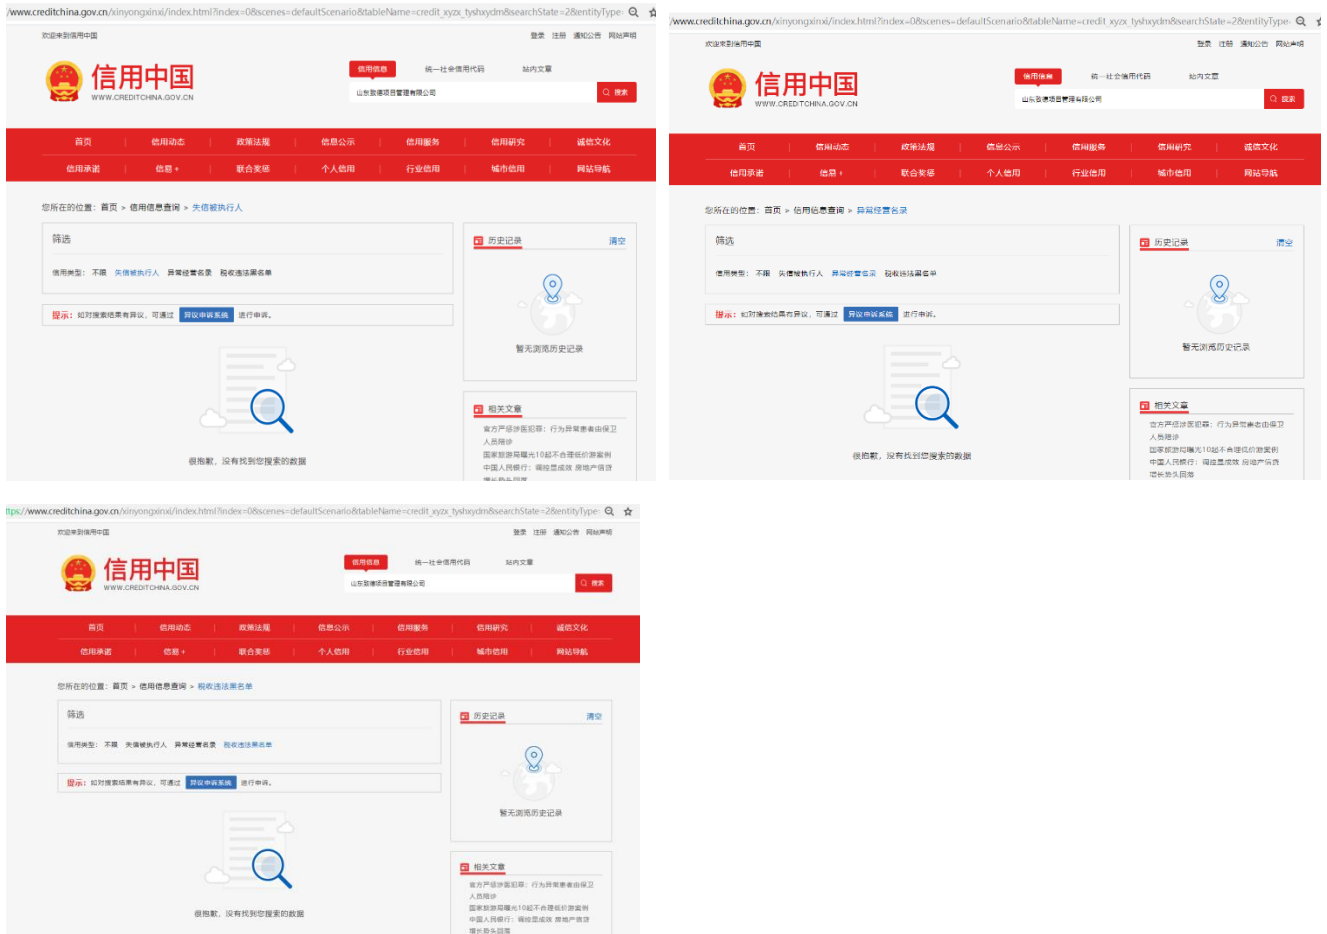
/www.creditchina.gov.cn/xinyongxinxi/index.html?index=0&scenes=defaultScenario&tableName=credit_xyzx_tyshxydm&searchState=2&entityType

欢迎来到信用中国

登录 注册 通知公告 网站声明

信用中国
WWW.CREDITCHINA.GOV.CN

信用信息 统一社会信用代码 站内文章

山东敦德项目管理有限公司

搜索

首页 信用动态 政策法规 信息公示 信用服务 信用研究 诚信文化
信用承诺 信易+ 联合奖惩 个人信用 行业信用 城市信用 网站导航

您所在的位置：首页 > 信用信息查询 > 失信被执行人

筛选

信用类型： 不限 失信被执行人 异常经营名录 税收违法黑名单

提示：如对搜索结果有异议，可通过 异议申诉系统 进行申诉。

很抱歉，没有找到您搜索的数据

历史记录 清空

暂无浏览历史记录

相关文章

官方严惩涉医犯罪：行为异常患者由保卫人员陪诊
国家旅游局曝光10起不合理低价游案例
中国人民银行：调控显成效 房地产信贷
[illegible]

/www.creditchina.gov.cn/xinyongxinxi/index.html?index=0&scenes=defaultScenario&tableName=credit_xyzx_tyshxydm&searchState=2&entityType

欢迎来到信用中国

登录 注册 通知公告 网站声明

信用中国
WWW.CREDITCHINA.GOV.CN

信用信息 统一社会信用代码 站内文章

山东敦德项目管理有限公司

搜索

首页 信用动态 政策法规 信息公示 信用服务 信用研究 诚信文化
信用承诺 信易+ 联合奖惩 个人信用 行业信用 城市信用 网站导航

您所在的位置：首页 > 信用信息查询 > 异常经营名录

筛选

信用类型： 不限 失信被执行人 异常经营名录 税收违法黑名单

提示：如对搜索结果有异议，可通过 异议申诉系统 进行申诉。

很抱歉，没有找到您搜索的数据

历史记录 清空

暂无浏览历史记录

相关文章

官方严惩涉医犯罪：行为异常患者由保卫人员陪诊
国家旅游局曝光10起不合理低价游案例
中国人民银行：调控显成效 房地产信贷增长势头回落

ttps://www.creditchina.gov.cn/xinyongxinxi/index.html?index=0&scenes=defaultScenario&tableName=credit_xyzx_tyshxydm&searchState=2&entityType

欢迎来到信用中国

登录 注册 通知公告 网站声明

信用中国
WWW.CREDITCHINA.GOV.CN

信用信息 统一社会信用代码 站内文章

山东敦德项目管理有限公司

搜索

首页 信用动态 政策法规 信息公示 信用服务 信用研究 诚信文化
信用承诺 信易+ 联合奖惩 个人信用 行业信用 城市信用 网站导航

您所在的位置：首页 > 信用信息查询 > 税收违法黑名单

筛选

信用类型： 不限 失信被执行人 异常经营名录 税收违法黑名单

提示：如对搜索结果有异议，可通过 异议申诉系统 进行申诉。

很抱歉，没有找到您搜索的数据

历史记录 清空

暂无浏览历史记录

相关文章

官方严惩涉医犯罪：行为异常患者由保卫人员陪诊
国家旅游局曝光10起不合理低价游案例
中国人民银行：调控显成效 房地产信贷增长势头回落